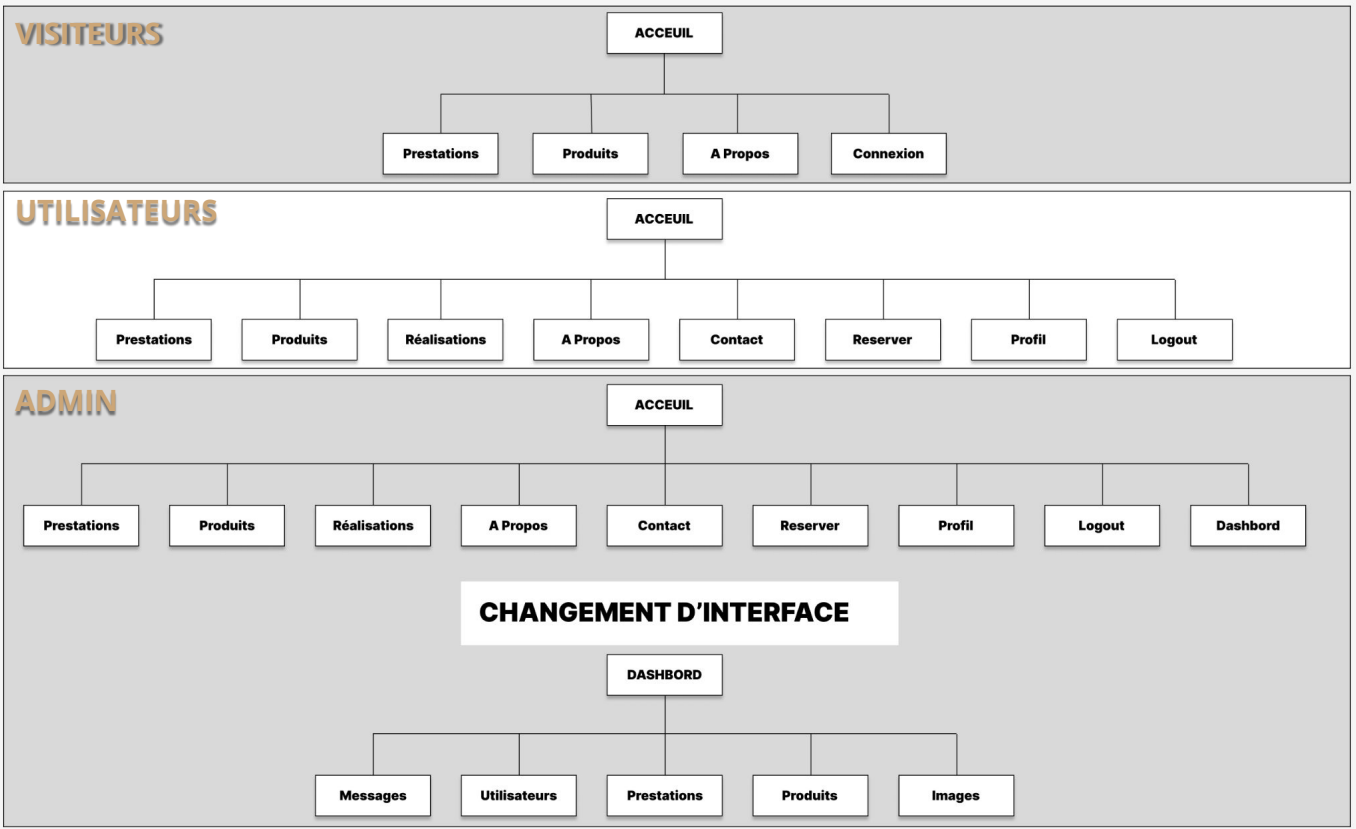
VISITEURS

ACCEUIL

Prestations

Produits

A Propos

Connexion

UTILISATEURS

ACCEUIL

Prestations

Produits

Réalisations

A Propos

Contact

Reserver

Profil

Logout

ADMIN

ACCEUIL

Prestations

Produits

Réalisations

A Propos

Contact

Reserver

Profil

Logout

Dashbord

CHANGEMENT D'INTERFACE

DASHBORD

Messages

Utilisateurs

Prestations

Produits

Images